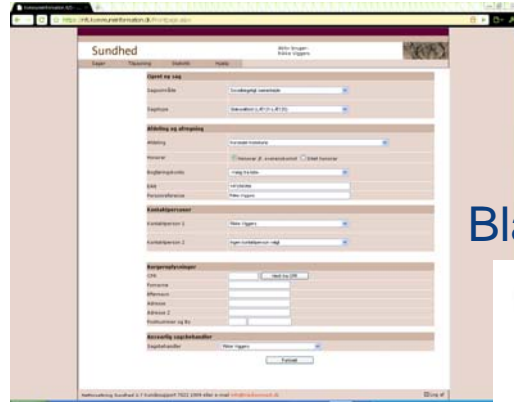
Sundhed

Sager Tilsvarsing Statistik Hjælp

Opret ny sag

Sagsområde

Sagstype

Afdeling og afregning

Afdeling

Honorar

Bogføringskonto

EAN

Kontaktpersoner

Kontaktperson 1

Kontaktperson 2

Borgeroplysninger

CPR

Fornavn

Efternavn

Adresse

Adresse 2

Postnummer og By

Ansvarlig sagsbehandler

Sagsbehandler

Bla